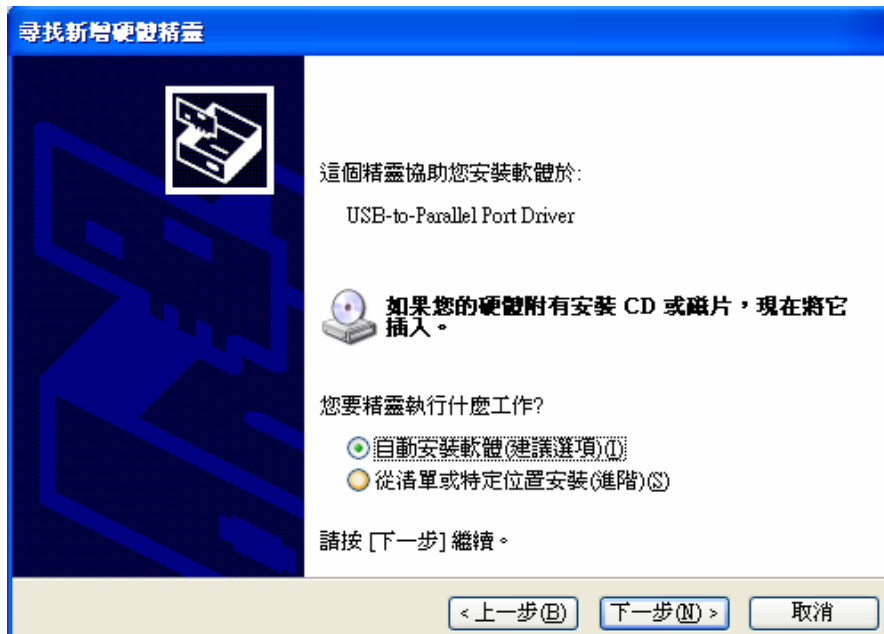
尋找新增硬體精靈

這個精靈協助您安裝軟體於:

USB-to-Parallel Port Driver

如果您的硬體附有安裝 CD 或磁片，現在將它插入。

您要精靈執行什麼工作?

自動安裝軟體(建議選項)(I)
從清單或特定位置安裝(進階)(S)

請按 [下一步] 繼續。

< 上一步(B)　下一步(N) >　取消